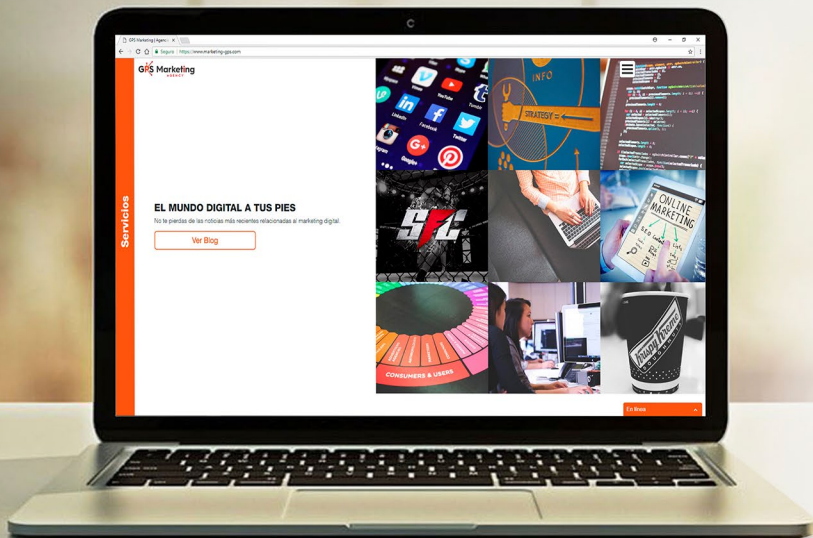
GPS Marketing | Agenc ×

Seguro | https://www.marketing-gps.com

GPS Marketing AGENCY

Servicios

EL MUNDO DIGITAL A TUS PIES

No te pierdas de las noticias más recientes relacionadas al marketing digital.

Ver Blog

LinkedIn Facebook Twitter Google+

INFO

STRATEGY

SFL

ONLINE MARKETING

CONSUMERS & USERS

Krispy Kreme

En línea